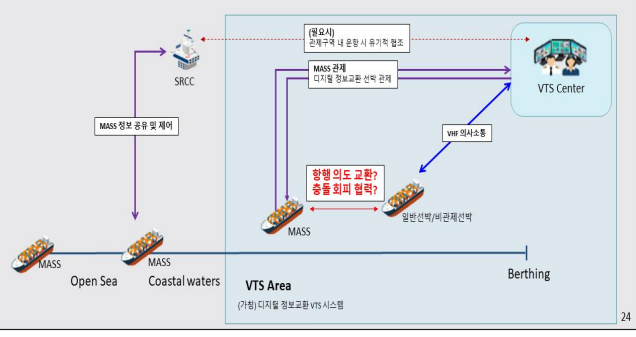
(필요시)
관제구역 내 운항 시 유기적 협조

SRCC

MASS 관제
디지털 정보교환 선박 관제

VTS Center

MASS 정보 공유 및 제어

VHF 의사소통

항행 의도 교환?
충돌회피 협력?

MASS

일반선박/비관제선박

MASS

MASS

Open Sea

Coastal waters

VTS Area

(가칭) 디지털 정보교환 VTS 시스템

Berthing

24